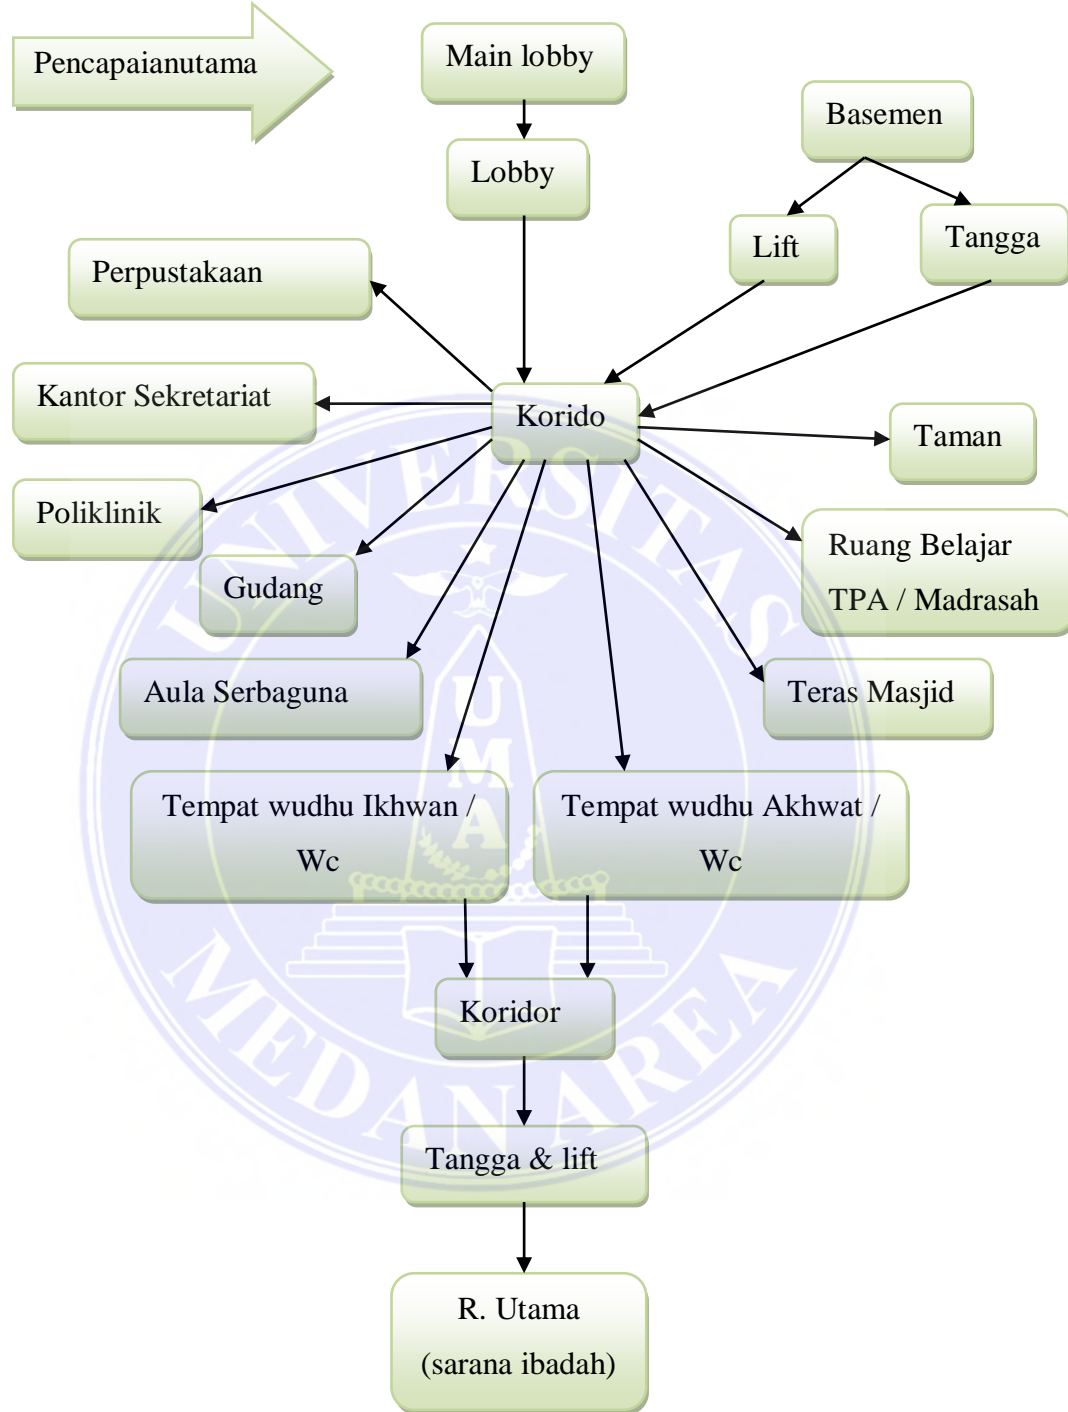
Pencapaianutama

Main lobby

Lobby

Basemen

Lift

Tangga

Perpustakaan

Kantor Sekretariat

Korido

Taman

Poliklinik

Ruang Belajar TPA / Madrasah

Gudang

Aula Serbaguna

Teras Masjid

Tempat wudhu Ikhwan / Wc

Tempat wudhu Akhwat / Wc

Koridor

Tangga & lift

R. Utama (sarana ibadah)

UNIVERSITAS MEDAN AREA

UMA